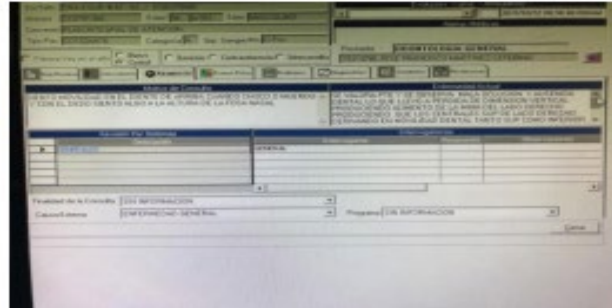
Motivo de Consulta

Enfermedad Actual

Revisión Por Sistemas

Descripción

Interrogatorio

GENERAL

Finalidad de la Consulta: SIN INFORMACION

Causa Externa: ENFERMEDAD GENERAL

Programa: SIN INFORMACION

Cerrar

Profesión: ODONTOLOGIA GENERAL

Alerta Médica